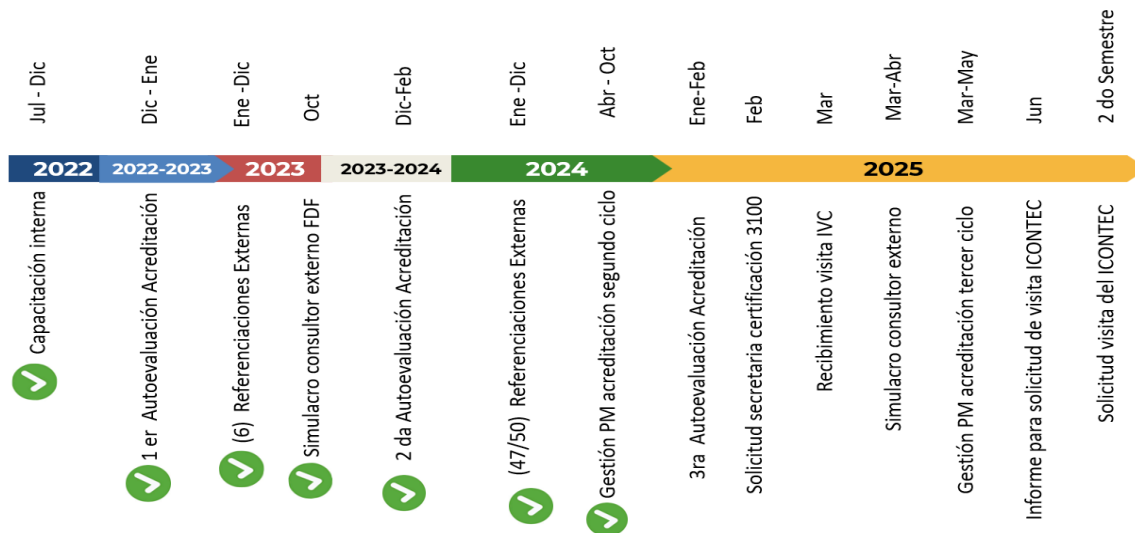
Jul - Dic

Dic - Ene

Ene -Dic

Oct

Dic-Feb

Ene -Dic

Abr - Oct

Ene-Feb

Feb

Mar

Mar-Abr

Mar-May

Jun

2 do Semestre

2022

2022-2023

2023

2023-2024

2024

2025

Capacitación interna

1 er Autoevaluación Acreditación

(6) Referenciaciones Externas

Simulacro consultor externo FDF

2 da Autoevaluación Acreditación

(47/50) Referenciaciones Externas

Gestión PM acreditación segundo ciclo

3ra Autoevaluación Acreditación

Solicitud secretaria certificación 3100

Recibimiento visita IVC

Simulacro consultor externo

Gestión PM acreditación tercer ciclo

Informe para solicitud de visita ICONTEC

Solicitud visita del ICONTEC